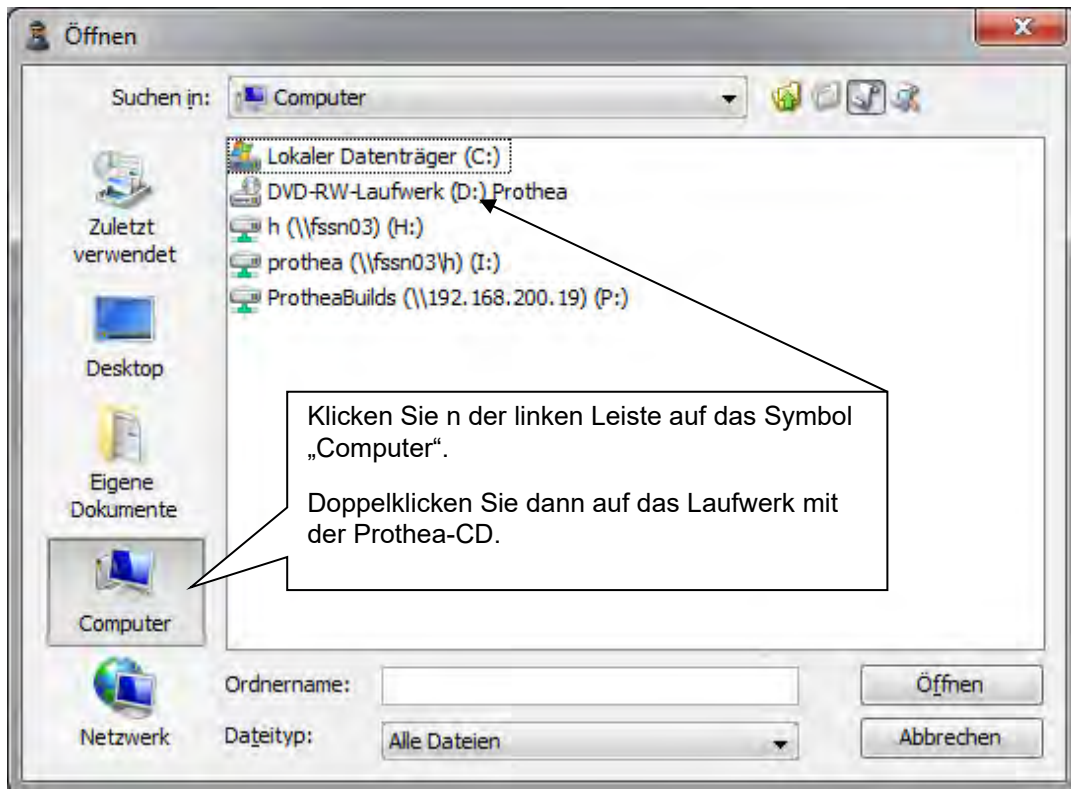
Öffnen

Suchen in: Computer

Lokaler Datenträger (C:)
DVD-RW-Laufwerk (D:) Prothea
h (\\fssn03) (H:)
prothea (\\fssn03\h) (I:)
ProtheaBuilds (\\192.168.200.19) (P:)

Zuletzt verwendet

Desktop

Eigene Dokumente

Computer

Netzwerk

Klicken Sie n der linken Leiste auf das Symbol „Computer“.

Doppelklicken Sie dann auf das Laufwerk mit der Prothea-CD.

Ordnername:

Dateityp: Alle Dateien

Öffnen

Abbrechen